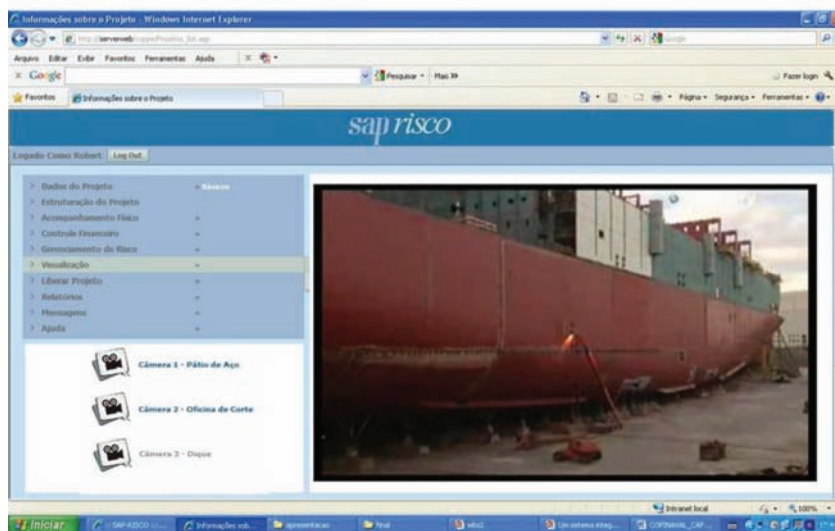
Informações sobre o Projeto - Windows Internet Explorer

http://serverweb/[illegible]

Arquivo Editar Exibir Favoritos Ferramentas Ajuda

Google

Pesquisar · Mais »

Fazer login

Favoritos

Informações sobre o Projeto

Página · Segurança · Ferramentas ·

sap risco

Logado Como Robert Log Out

Dados do Projeto

Básicos

Estruturação do Projeto

Acompanhamento Físico

Controle Financeiro

Gerenciamento de Risco

Visualização

Liberar Projeto

Relatórios

Mensagens

Ajuda

Câmera 1 - Pátio de Aço

Câmera 2 - Oficina de Corte

Câmera 3 - Dique

Intranet local

100%

Iniciar

SAP-RISCO

Informações sob...

apresentacao

final

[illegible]

Um sistema integ...

COPPNAVAL_CAP...